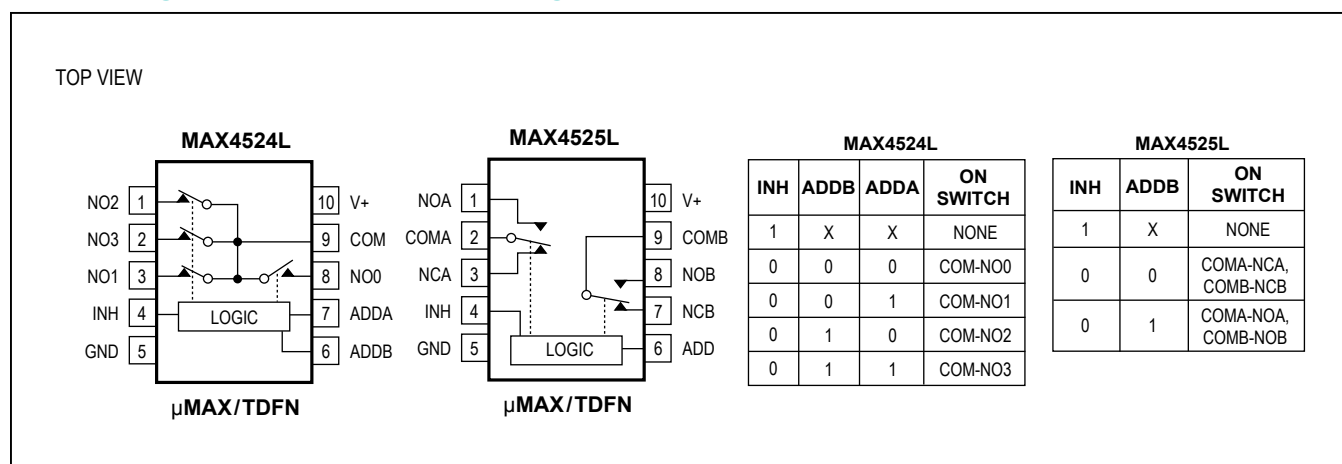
TOP VIEW

MAX4524L

NO2 1
NO3 2
NO1 3
INH 4
GND 5
10 V+
9 COM
8 NO0
7 ADDA
6 ADDB
LOGIC

μMAX/TDFN

MAX4525L

NOA 1
COMA 2
NCA 3
INH 4
GND 5
10 V+
9 COMB
8 NOB
7 NCB
6 ADD
LOGIC

μMAX/TDFN

MAX4524L

| INH | ADDB | ADDA | ON SWITCH |
|---|---|---|---|
| 1 | X | X | NONE |
| 0 | 0 | 0 | COM-NO0 |
| 0 | 0 | 1 | COM-NO1 |
| 0 | 1 | 0 | COM-NO2 |
| 0 | 1 | 1 | COM-NO3 |

MAX4525L

| INH | ADDB | ON SWITCH |
|---|---|---|
| 1 | X | NONE |
| 0 | 0 | COMA-NCA, COMB-NCB |
| 0 | 1 | COMA-NOA, COMB-NOB |